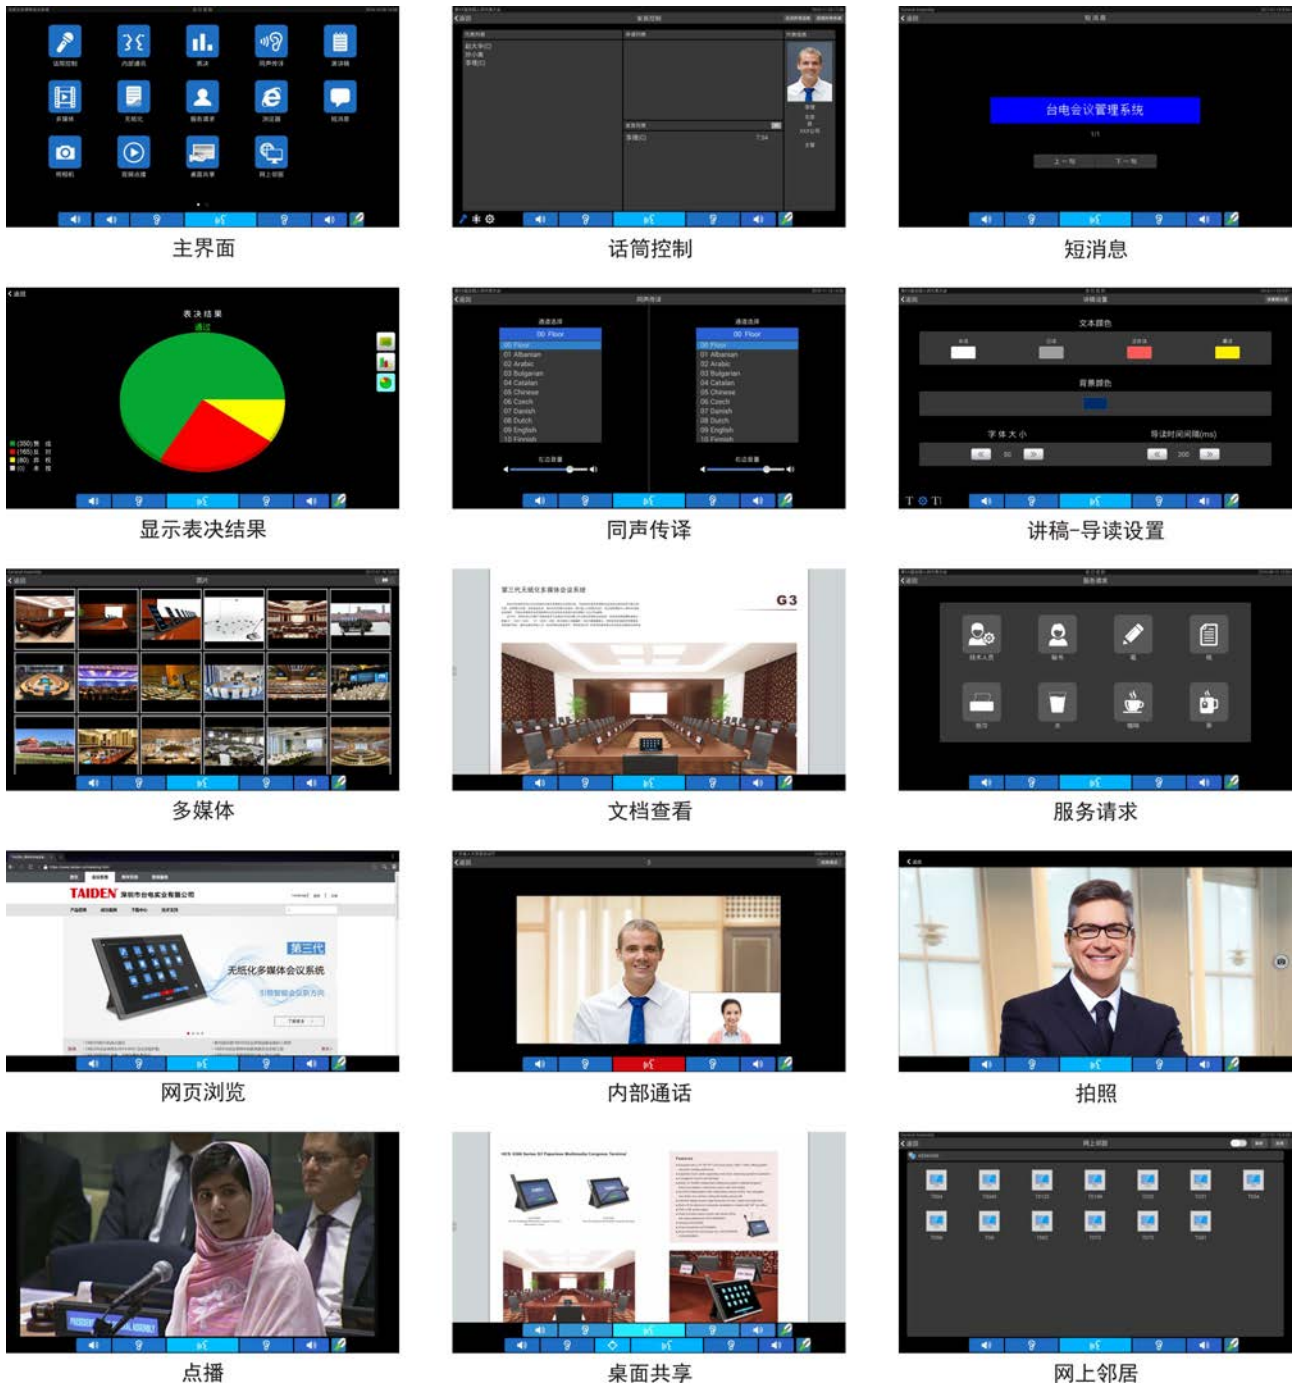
主界面

话筒控制

台电会议管理系统

短消息

表决结果

显示表决结果

00 Floor
01 Albanian
02 Arabic
03 Bulgarian
04 Catalan
05 Chinese
06 Czech
07 Danish
08 Dutch
09 English
10 Finnish

00 Floor
01 Albanian
02 Arabic
03 Bulgarian
04 Catalan
05 Chinese
06 Czech
07 Danish
08 Dutch
09 English
10 Finnish

同声传译

文本颜色

背景颜色

字体大小

讲稿-导读设置

多媒体

G3

文档查看

服务请求

TAIDEN

第三代

无纸化多媒体会议系统

网页浏览

内部通话

拍照

点播

桌面共享

网上邻居